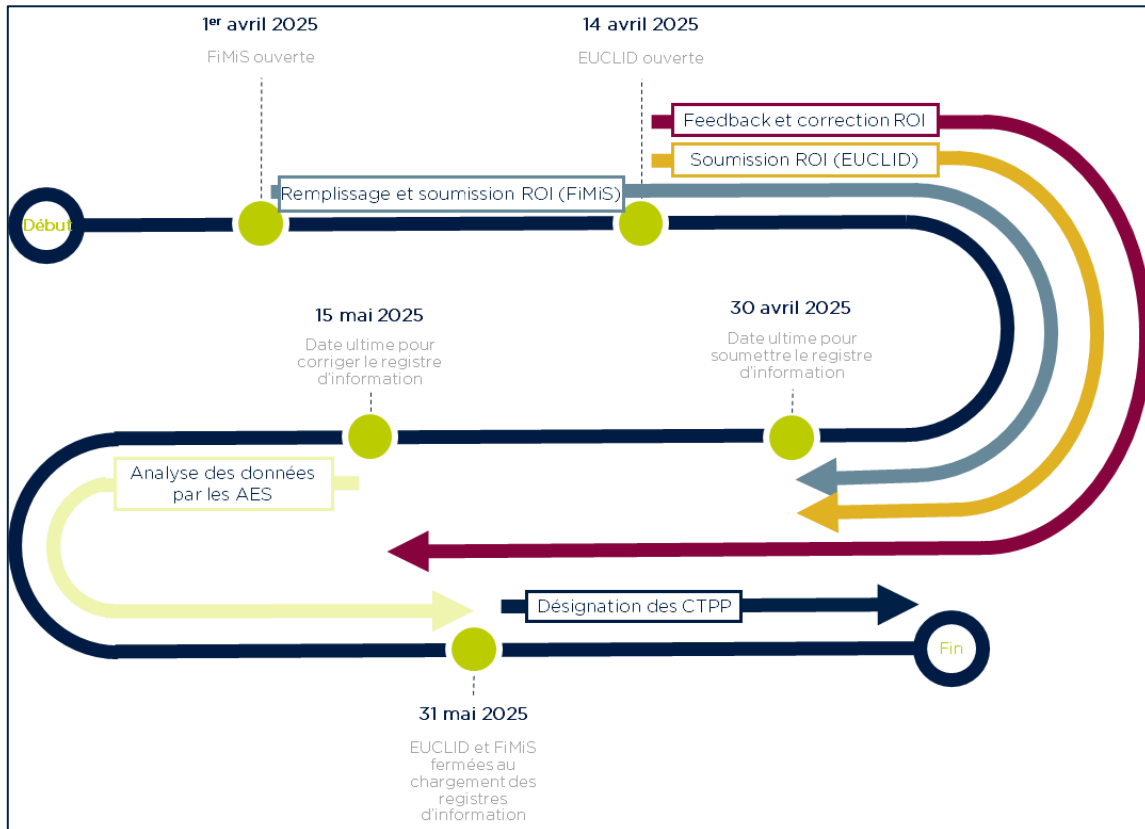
1^er^ avril 2025

FiMiS ouverte

14 avril 2025

EUCLID ouverte

Feedback et correction ROI

Soumission ROI (EUCLID)

Remplissage et soumission ROI (FiMiS)

Début

15 mai 2025

Date ultime pour corriger le registre d'information

30 avril 2025

Date ultime pour soumettre le registre d'information

Analyse des données par les AES

Désignation des CTPP

Fin

31 mai 2025

EUCLID et FiMiS fermées au chargement des registres d'information